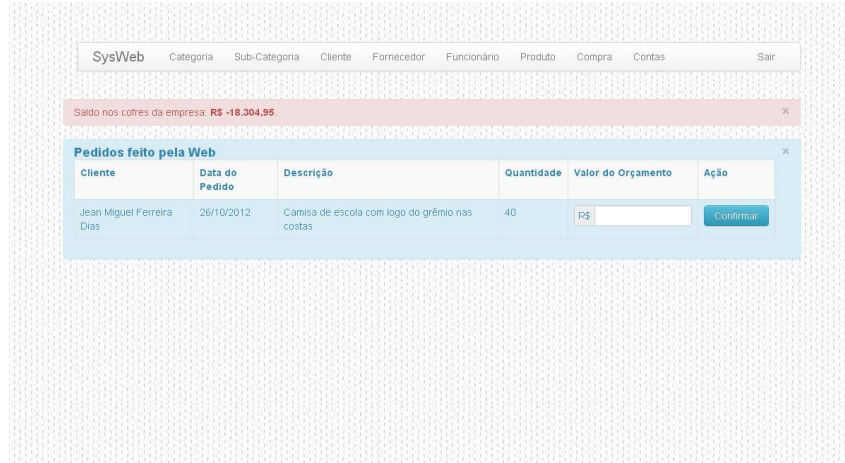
SysWeb Categoria Sub-Categoria Cliente Fornecedor Funcionário Produto Compra Contas Sair

Saldo nos cofres da empresa: R$ -18.304,95. ×

Pedidos feito pela Web ×

| Cliente | Data do Pedido | Descrição | Quantidade | Valor do Orçamento | Ação |
|---|---|---|---|---|---|
| Jean Miguel Ferreira Dias | 26/10/2012 | Camisa de escola com logo do grêmio nas costas | 40 | R$ | Confirmar |